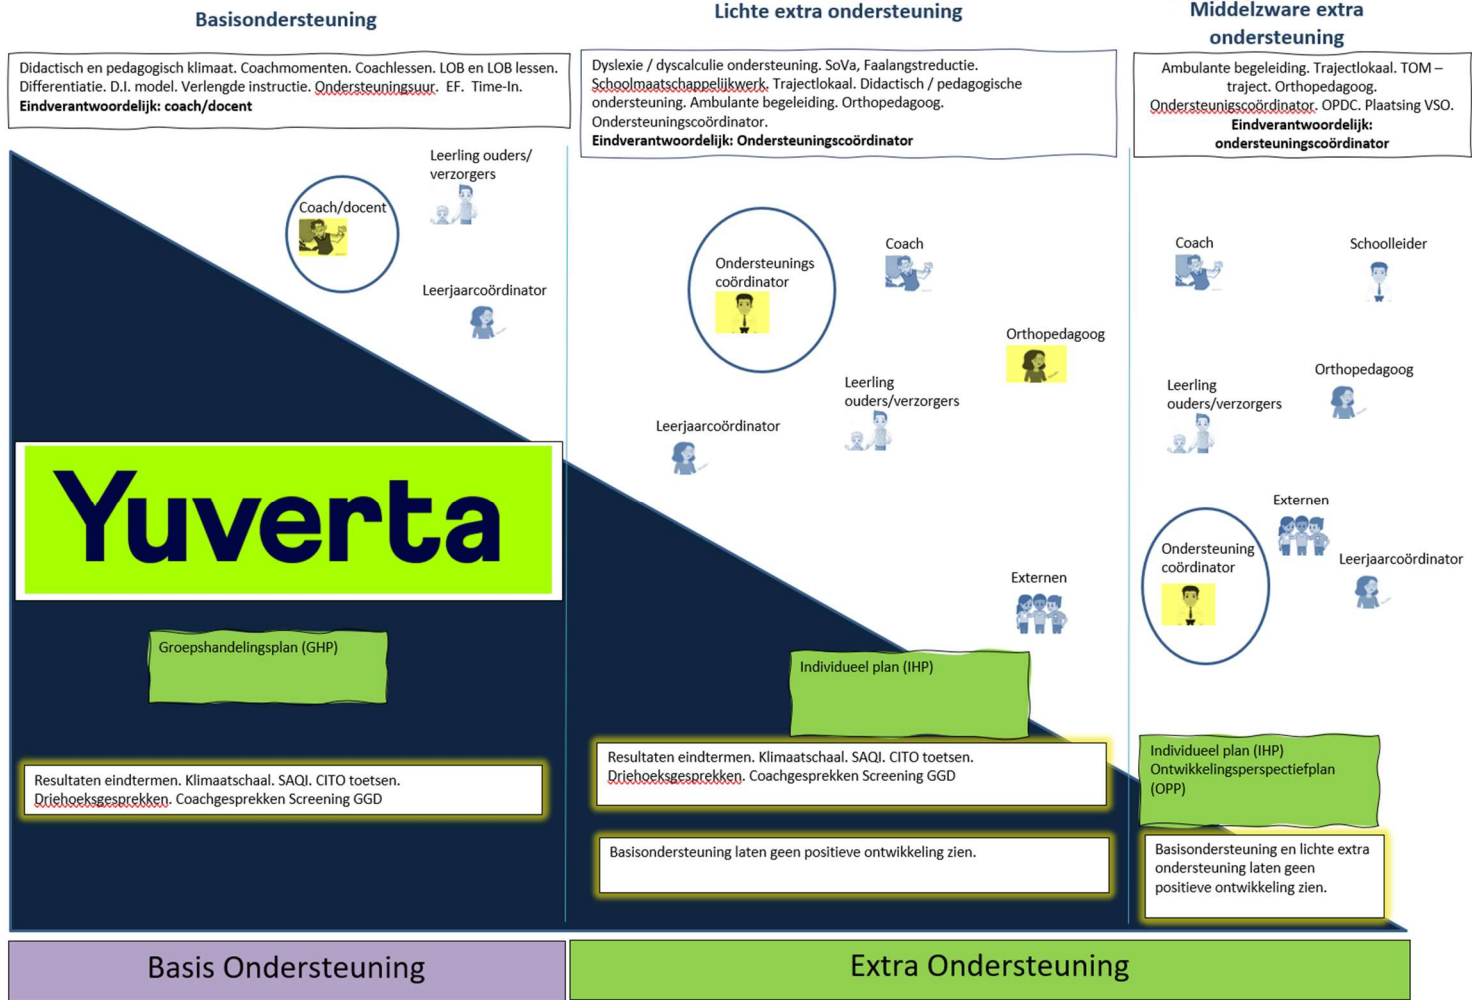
Basisondersteuning

Didactisch en pedagogisch klimaat. Coachmomenten. Coachlessen. LOB en LOB lessen. Differentiatie. D.I. model. Verlengde instructie. Ondersteuningsuur. EF. Time-In.
**Eindverantwoordelijk: coach/docent**

Coach/docent

Leerling ouders/ verzorgers

Leerjaarcoördinator

Yuverta

Groepshandelingsplan (GHP)

Resultaten eindtermen. Klimaatschaal. SAQI. CITO toetsen. Driehoeksgesprekken. Coachgesprekken Screening GGD

Lichte extra ondersteuning

Dyslexie / dyscalculie ondersteuning. SoVa, Faalangstreductie. Schoolmaatschappelijkwerk. Trajectlokaal. Didactisch / pedagogische ondersteuning. Ambulante begeleiding. Orthopedagoog. Ondersteuningscoördinator.
**Eindverantwoordelijk: Ondersteuningscoördinator**

Ondersteunings coördinator

Coach

Orthopedagoog

Leerling ouders/verzorgers

Leerjaarcoördinator

Externen

Individueel plan (IHP)

Resultaten eindtermen. Klimaatschaal. SAQI. CITO toetsen. Driehoeksgesprekken. Coachgesprekken Screening GGD

Basisondersteuning laten geen positieve ontwikkeling zien.

Middelzware extra ondersteuning

Ambulante begeleiding. Trajectlokaal. TOM – traject. Orthopedagoog. Ondersteunigscoördinator. OPDC. Plaatsing VSO.
**Eindverantwoordelijk: ondersteuningscoördinator**

Coach

Schoolleider

Leerling ouders/verzorgers

Orthopedagoog

Externen

Ondersteuning coördinator

Leerjaarcoördinator

Individueel plan (IHP) Ontwikkelingsperspectiefplan (OPP)

Basisondersteuning en lichte extra ondersteuning laten geen positieve ontwikkeling zien.

Basis Ondersteuning

Extra Ondersteuning